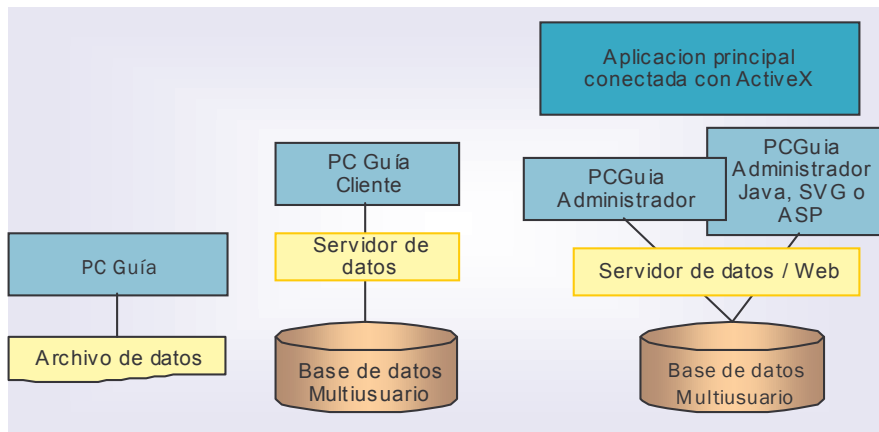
Aplicacion principal conectada con ActiveX

PC Guía Cliente

PCGuia Administrador

PCGuia Administrador Java, SVG o ASP

PC Guía

Servidor de datos

Servidor de datos / Web

Archivo de datos

Base de datos Multiusuario

Base de datos Multiusuario